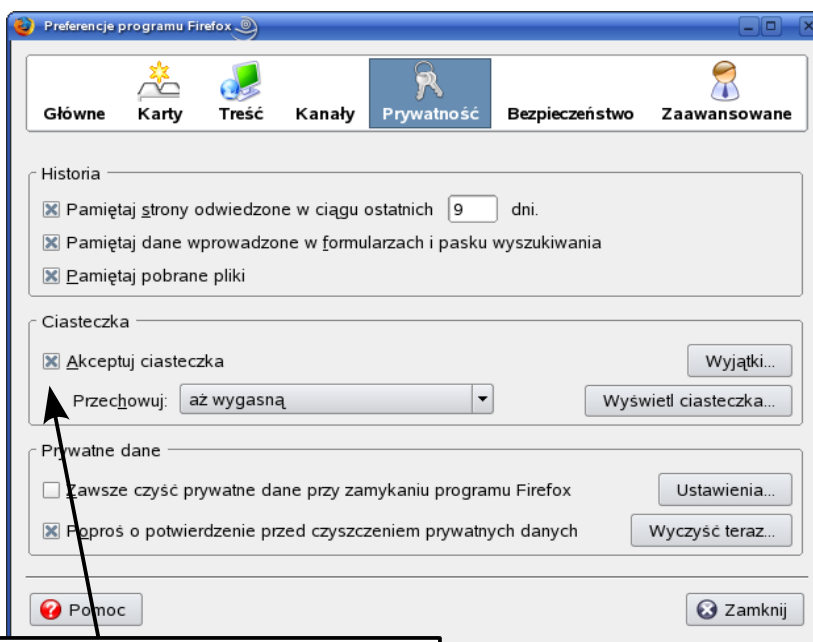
Preferencje programu Firefox

Główne Karty Treść Kanały Prywatność Bezpieczeństwo Zaawansowane

Historia

Pamiętaj strony odwiedzone w ciągu ostatnich 9 dni.

Pamiętaj dane wprowadzone w formularzach i pasku wyszukiwania

Pamiętaj pobrane pliki

Ciasteczka

Akceptuj ciasteczka

Wyjątki...

Przechowuj: aż wygasną

Wyświetl ciasteczka...

Prywatne dane

Zawsze czyść prywatne dane przy zamykaniu programu Firefox

Ustawienia...

Poproś o potwierdzenie przed czyszczeniem prywatnych danych

Wyczyść teraz...

Pomoc

Zamknij